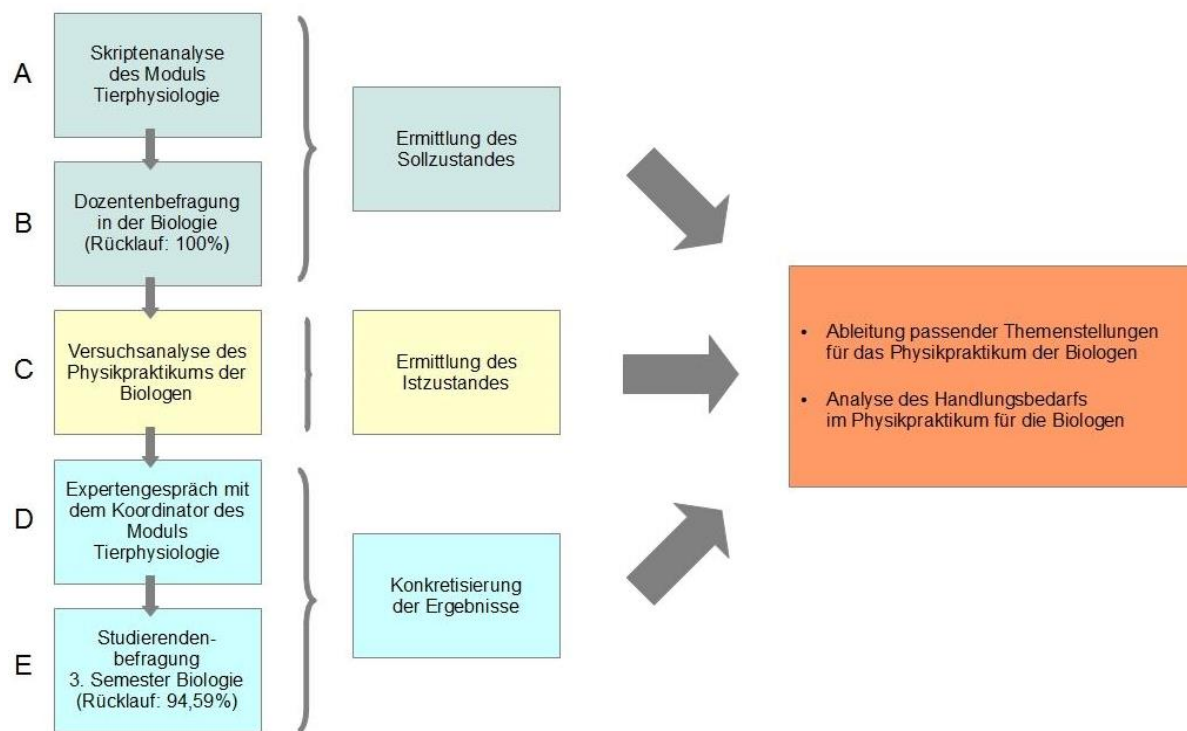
A
Skriptenanalyse des Moduls Tierphysiologie

B
Dozentenbefragung in der Biologie (Rücklauf: 100%)

Ermittlung des Sollzustandes

C
Versuchsanalyse des Physikpraktikums der Biologen

Ermittlung des Istzustandes

D
Expertengespräch mit dem Koordinator des Moduls Tierphysiologie

E
Studierenden-befragung 3. Semester Biologie (Rücklauf: 94,59%)

Konkretisierung der Ergebnisse

• Ableitung passender Themenstellungen für das Physikpraktikum der Biologen

• Analyse des Handlungsbedarfs im Physikpraktikum für die Biologen